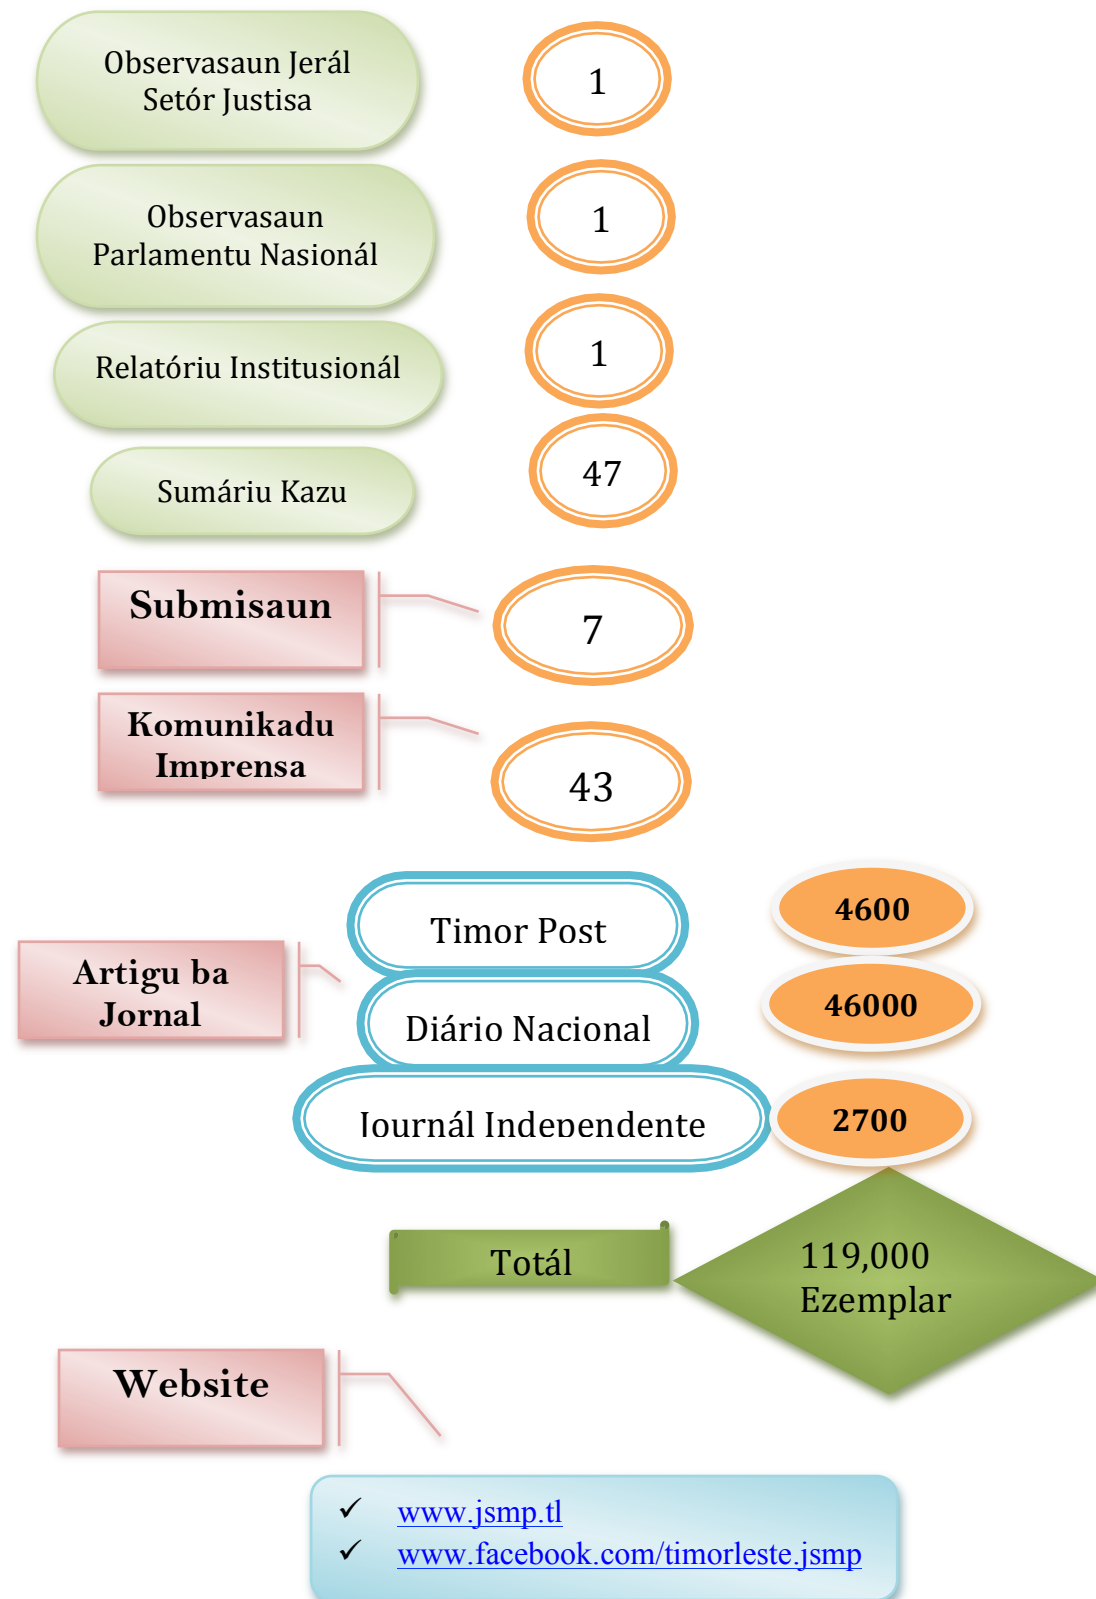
Observasaun Jerál Setór Justisa

1

Observasaun Parlamentu Nasionál

1

Relatóriu Institusionál

1

Sumáriu Kazu

47

Submisaun

7

Komunikadu Imprensa

43

Timor Post

4600

Artigu ba Jornal

Diário Nacional

46000

Journál Independente

2700

Totál

119,000 Ezemplar

Website

✓ www.jsmp.tl
✓ www.facebook.com/timorleste.jsmp